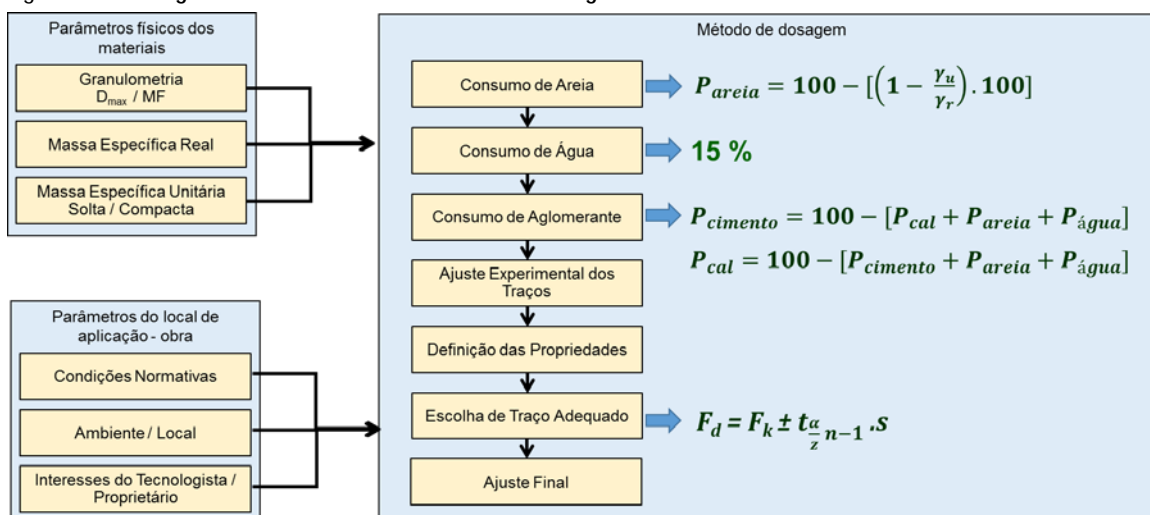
Parâmetros físicos dos materiais

Granulometria $D_{max}$ / MF

Massa Específica Real

Massa Específica Unitária Solta / Compacta

Parâmetros do local de aplicação - obra

Condições Normativas

Ambiente / Local

Interesses do Tecnologista / Proprietário

Método de dosagem

Consumo de Areia

$P_{areia} = 100 - [\left(1 - \frac{\gamma_u}{\gamma_r}\right).100]$

Consumo de Água

15 %

Consumo de Aglomerante

$P_{cimento} = 100 - [P_{cal} + P_{areia} + P_{água}]$

$P_{cal} = 100 - [P_{cimento} + P_{areia} + P_{água}]$

Ajuste Experimental dos Traços

Definição das Propriedades

Escolha de Traço Adequado

$F_d = F_k \pm t_{\frac{\alpha}{z}n-1}.s$

Ajuste Final